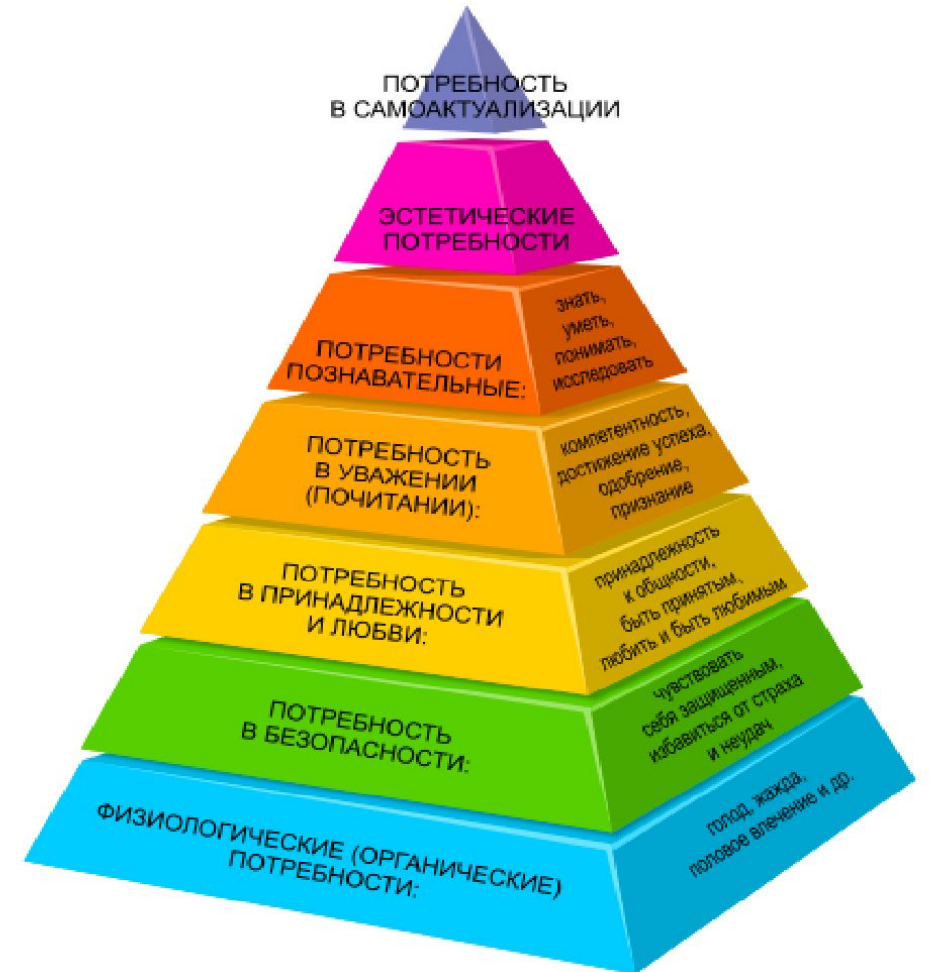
ПОТРЕБНОСТЬ В САМОАКТУАЛИЗАЦИИ

ЭСТЕТИЧЕСКИЕ ПОТРЕБНОСТИ

ПОТРЕБНОСТИ ПОЗНАВАТЕЛЬНЫЕ:

знать, уметь, понимать, исследовать

ПОТРЕБНОСТЬ В УВАЖЕНИИ (ПОЧИТАНИИ):

компетентность, достижение успеха, одобрение, признание

ПОТРЕБНОСТЬ В ПРИНАДЛЕЖНОСТИ И ЛЮБВИ:

принадлежность к общности, быть принятым, любить и быть любимым

ПОТРЕБНОСТЬ В БЕЗОПАСНОСТИ:

чувствовать себя защищенным, избавиться от страха и неудач

ФИЗИОЛОГИЧЕСКИЕ (ОРГАНИЧЕСКИЕ) ПОТРЕБНОСТИ:

голод, жажда, половое влечение и др.